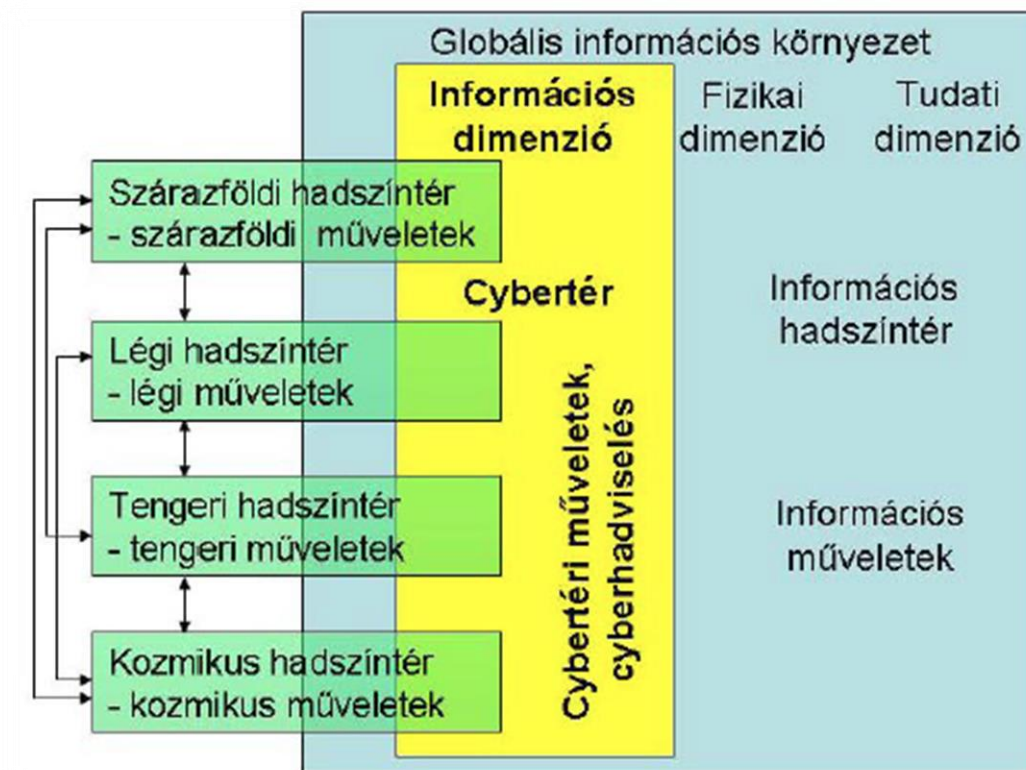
Globális információs környezet

Információs dimenzió

Fizikai dimenzió

Tudati dimenzió

Szárazföldi hadszíntér
- szárazföldi műveletek

Légi hadszíntér
- légi műveletek

Tengeri hadszíntér
- tengeri műveletek

Kozmikus hadszíntér
- kozmikus műveletek

Cybertér

Cybertéri műveletek, cyberhadviselés

Információs hadszíntér

Információs műveletek